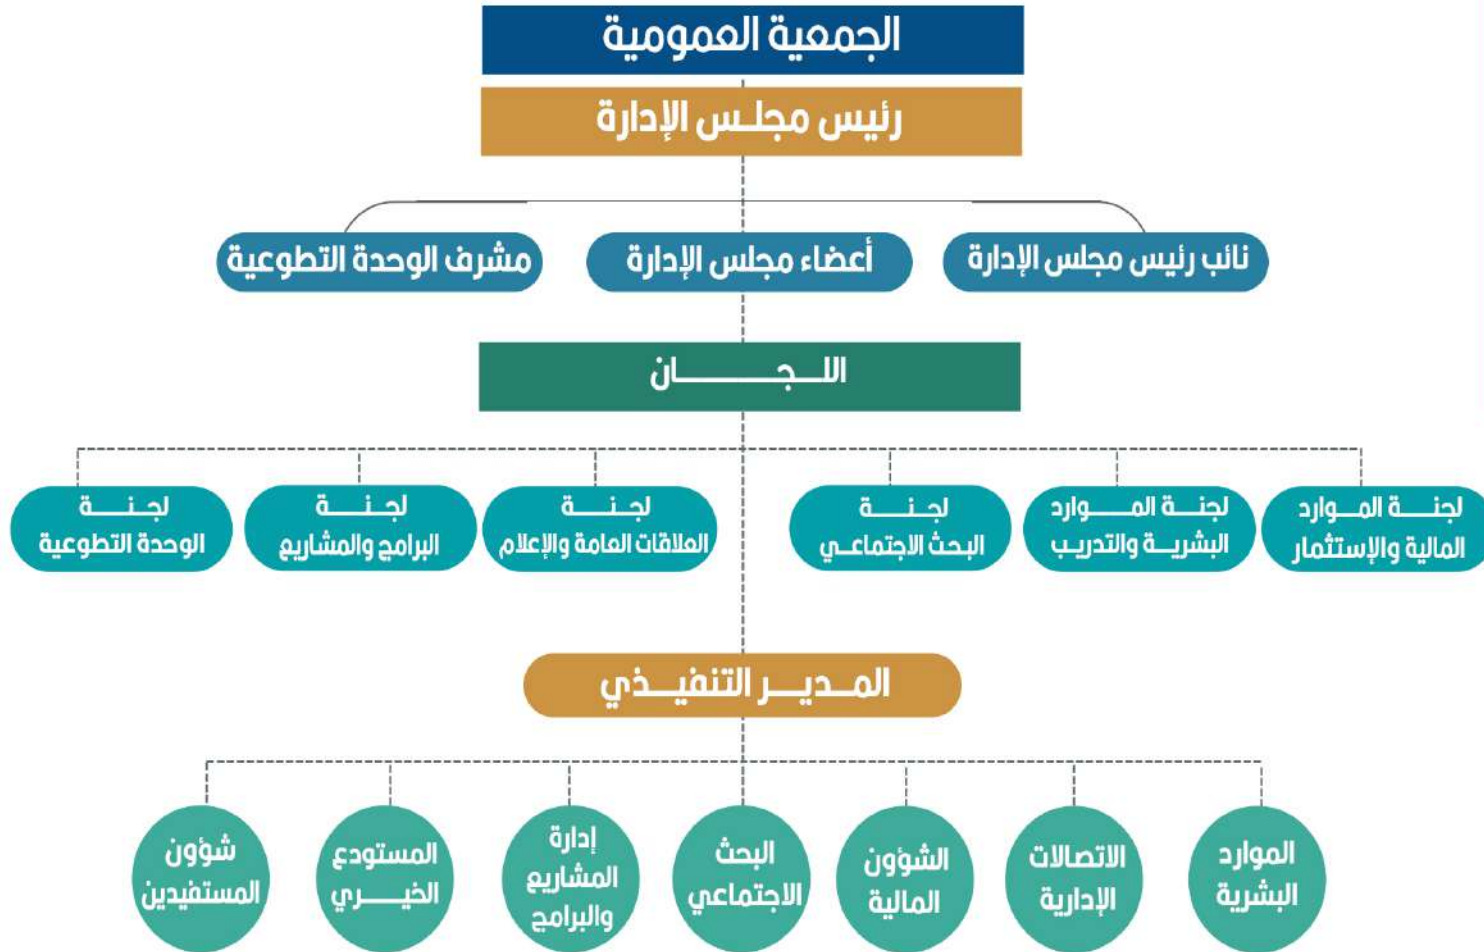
الجمعية العمومية

رئيس مجلس الإدارة

نائب رئيس مجلس الإدارة

أعضاء مجلس الإدارة

مشرف الوحدة التطوعية

اللـجـان

لجنة الموارد المالية والإستثمار

لجنة الموارد البشرية والتدريب

لجنة البحث الاجتماعي

لجنة العلاقات العامة والإعلام

لجنة البرامج والمشاريع

لجنة الوحدة التطوعية

المدير التنفيذي

الموارد البشرية

الاتصالات الإدارية

الشؤون المالية

البحث الاجتماعي

إدارة المشاريع والبرامج

المستودع الخيري

شؤون المستفيدين